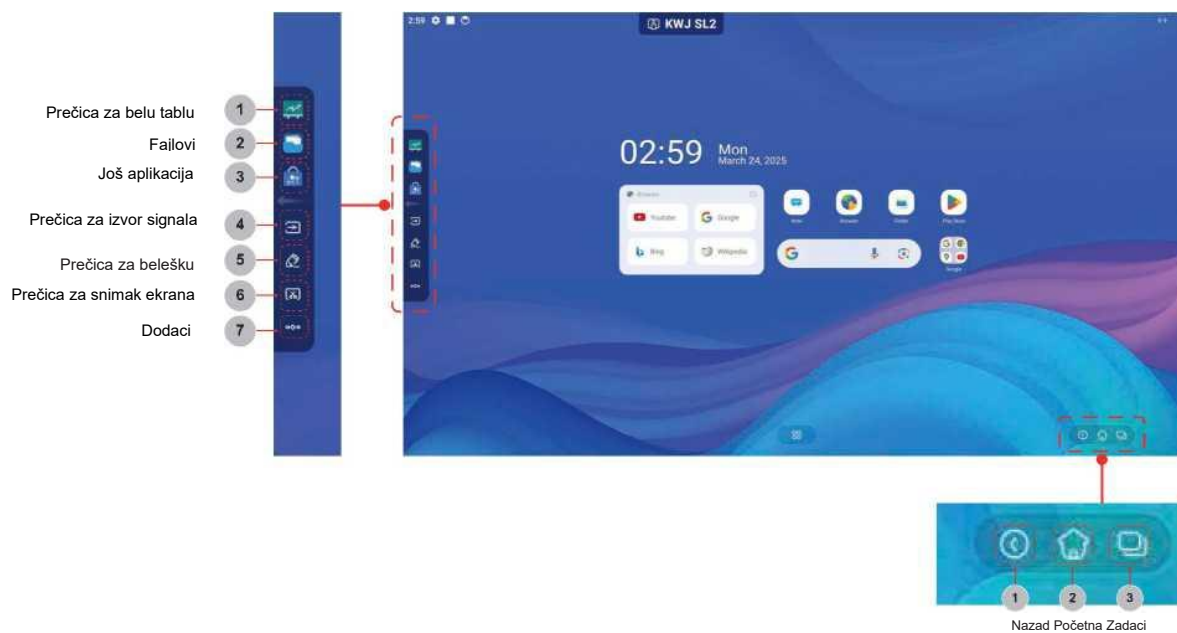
Prečica za belu tablu 1
Fajlovi 2
Još aplikacija 3
Prečica za izvor signala 4
Prečica za belešku 5
Prečica za snimak ekrana 6
Dodaci 7

2:59
KWJ SL2
02:59 Mon March 24, 2025
Youtube
Google
Bing
Wikipedia
G
Play Store
Google

1 2 3
Nazad Početna Zadaci